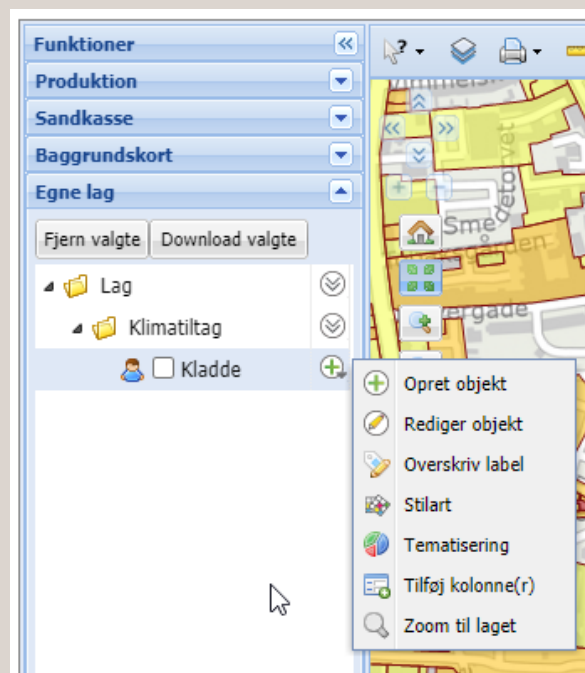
Funktioner
Produktion
Sandkasse
Baggrundskort
Egne lag
Fjern valgte
Download valgte
Lag
Klimatiltag
Kladde
Opret objekt
Rediger objekt
Overskriv label
Stilart
Tematisering
Tilføj kolonne(r)
Zoom til laget
Smedetoftevej
gade